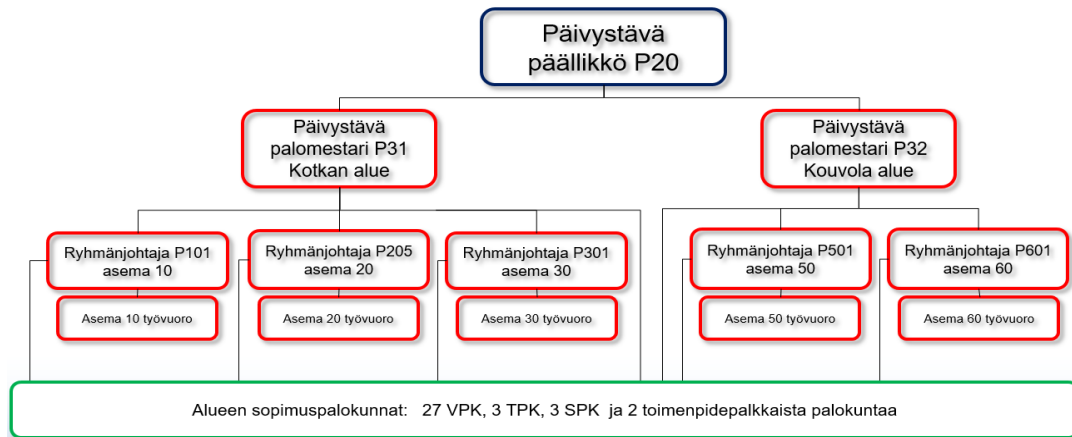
Päivystävä päällikkö P20

Päivystävä palomestari P31 Kotkan alue

Päivystävä palomestari P32 Kouvola alue

Ryhmänjohtaja P101 asema 10

Asema 10 työvuoro

Ryhmänjohtaja P205 asema 20

Asema 20 työvuoro

Ryhmänjohtaja P301 asema 30

Asema 30 työvuoro

Ryhmänjohtaja P501 asema 50

Asema 50 työvuoro

Ryhmänjohtaja P601 asema 60

Asema 60 työvuoro

Alueen sopimuspalokunnat: 27 VPK, 3 TPK, 3 SPK ja 2 toimenpidepalkkaista palokuntaa